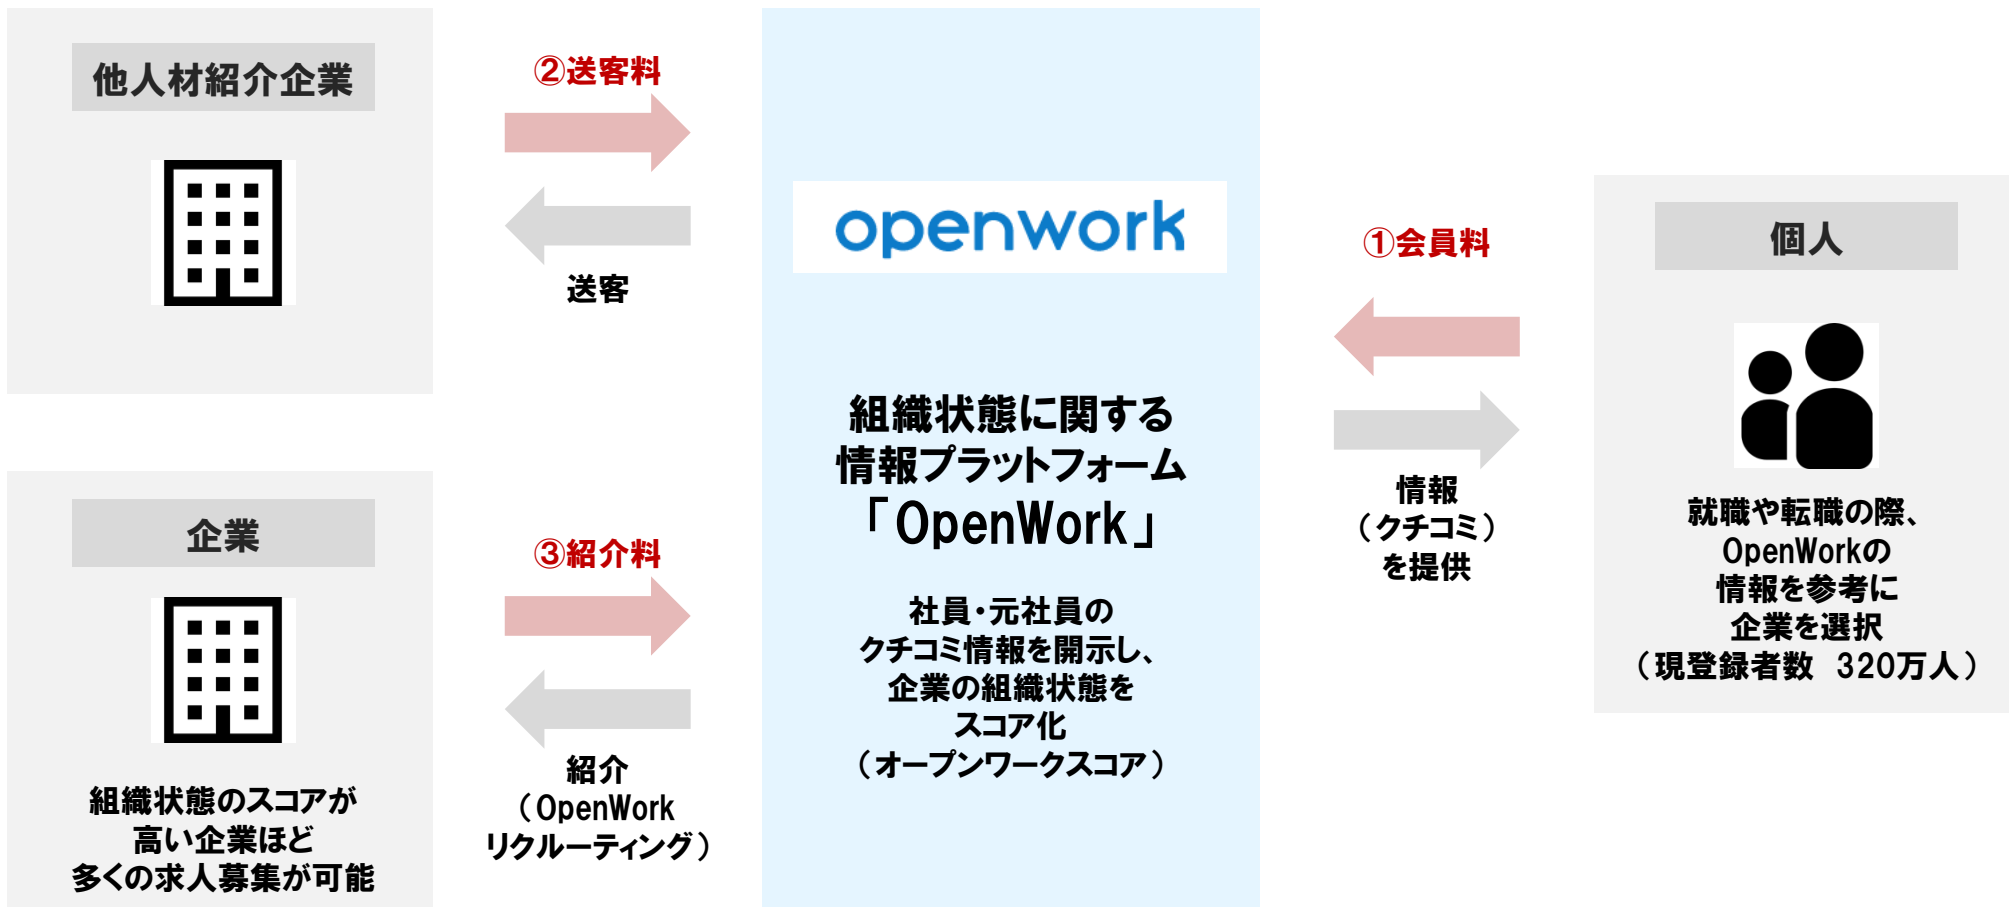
他人材紹介企業

②送客料

送客

openwork

組織状態に関する
情報プラットフォーム
「OpenWork」

社員・元社員の
クチコミ情報を開示し、
企業の組織状態を
スコア化
（オープンワークスコア）

①会員料

情報
（クチコミ）
を提供

個人

就職や転職の際、
OpenWorkの
情報を参考に
企業を選択
（現登録者数　320万人）

企業

組織状態のスコアが
高い企業ほど
多くの求人募集が可能

③紹介料

紹介
（OpenWork
リクルーティング）